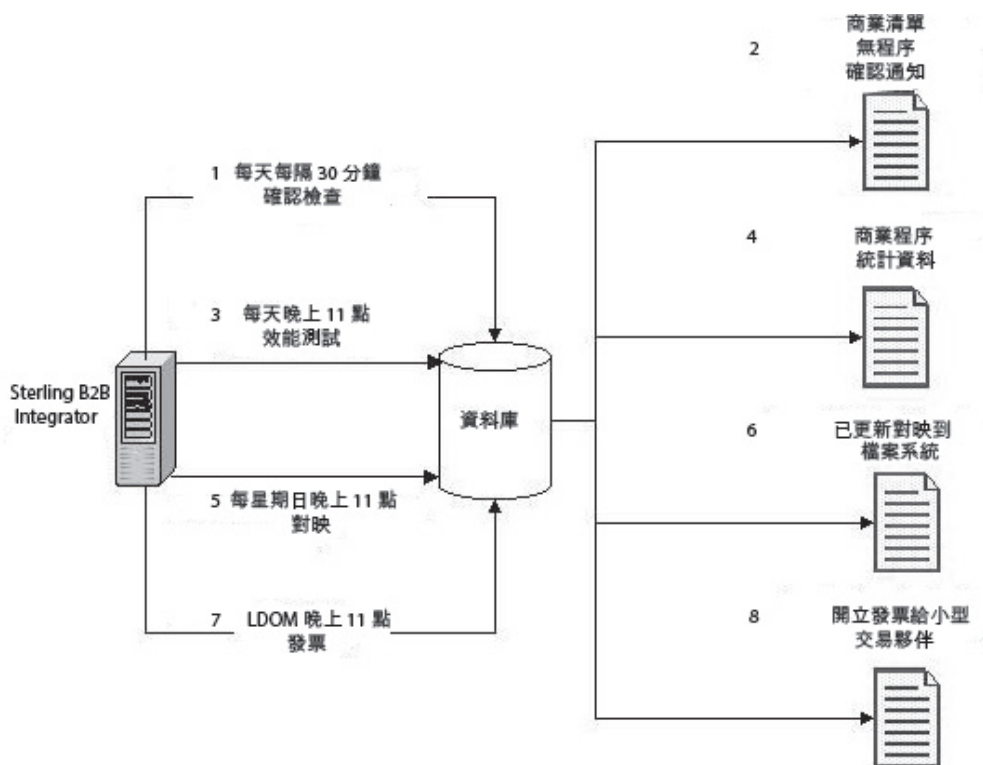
Sterling B2B Integrator

1 每天每隔 30 分鐘
確認檢查

3 每天晚上 11 點
效能測試

5 每星期日晚上 11 點
對映

7 LDOM 晚上 11 點
發票

資料庫

2 商業清單
無程序
確認通知

4 商業程序
統計資料

6 已更新對映到
檔案系統

8 開立發票給小型
交易夥伴